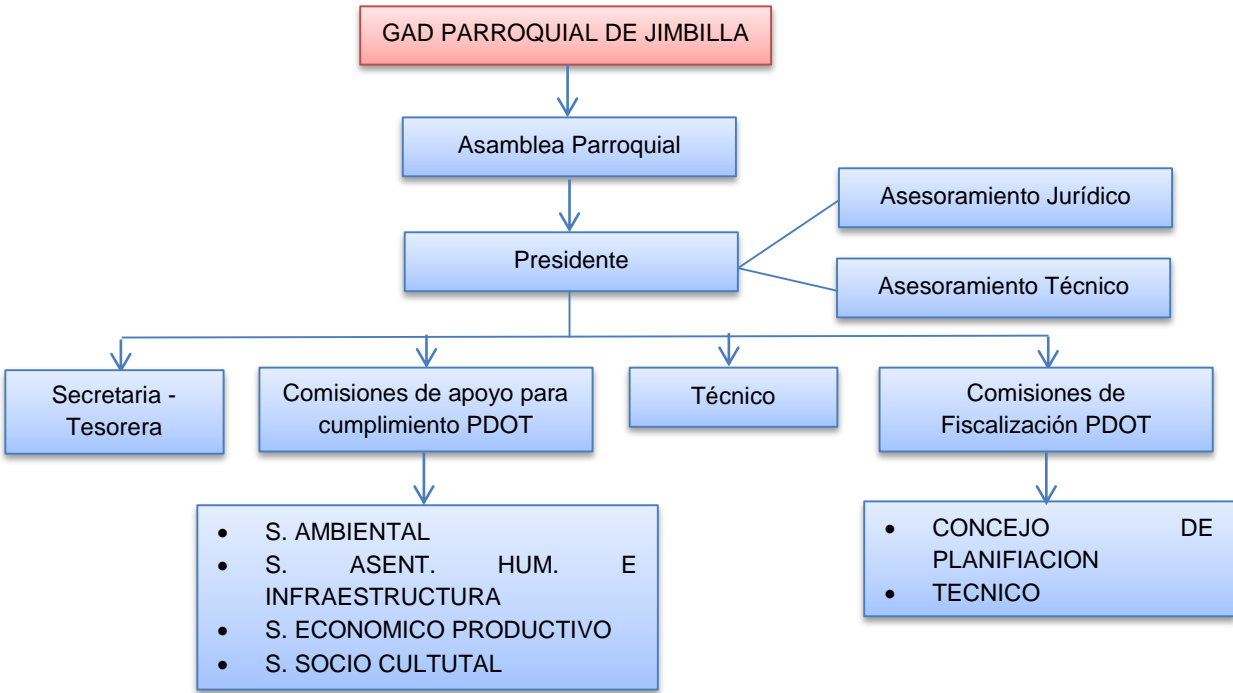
GAD PARROQUIAL DE JIMBILLA

Asamblea Parroquial

Presidente

Asesoramiento Jurídico

Asesoramiento Técnico

Secretaria - Tesorera

Comisiones de apoyo para cumplimiento PDOT

Técnico

Comisiones de Fiscalización PDOT

- S. AMBIENTAL
- S. ASENT. HUM. E INFRAESTRUCTURA
- S. ECONOMICO PRODUCTIVO
- S. SOCIO CULTUTAL

- CONCEJO DE PLANIFIACION
- TECNICO